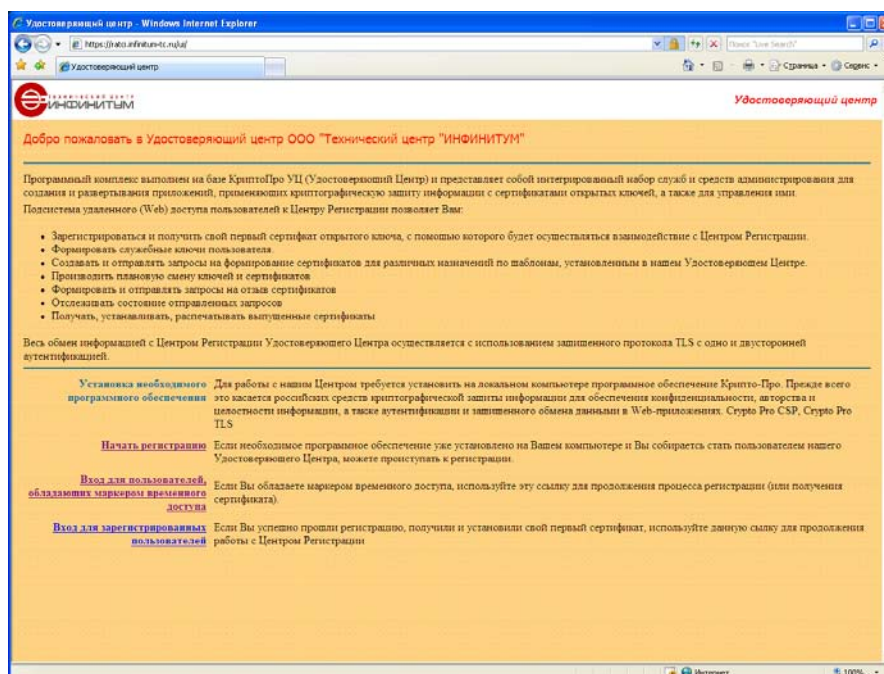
Удостоверяющий центр - Windows Internet Explorer

https://rato.infinitum-tc.ru/ui/

Поиск "Live Search"

Удостоверяющий центр

Страница • Сервис •

ИНФИНИТУМ

Удостоверяющий центр

Добро пожаловать в Удостоверяющий центр ООО "Технический центр "ИНФИНИТУМ"

Программный комплекс выполнен на базе КриптоПро УЦ (Удостоверяющий Центр) и представляет собой интегрированный набор служб и средств администрирования для создания и развертывания приложений, применяющих криптографическую защиту информации с сертификатами открытых ключей, а также для управления ими.

Подсистема удаленного (Web) доступа пользователей к Центру Регистрации позволяет Вам:

- Зарегистрироваться и получить свой первый сертификат открытого ключа, с помощью которого будет осуществляться взаимодействие с Центром Регистрации.
- Формировать служебные ключи пользователя.
- Создавать и отправлять запросы на формирование сертификатов для различных назначений по шаблонам, установленным в нашем Удостоверяющем Центре.
- Производить плановую смену ключей и сертификатов
- Формировать и отправлять запросы на отзыв сертификатов
- Отслеживать состояние отправленных запросов
- Получать, устанавливать, распечатывать выпущенные сертификаты

Весь обмен информацией с Центром Регистрации Удостоверяющего Центра осуществляется с использованием защищенного протокола TLS с одно и двусторонней аутентификацией.

Установка необходимого программного обеспечения Для работы с нашим Центром требуется установить на локальном компьютере програмное обеспечение Крипто-Про. Прежде всего это касается российских средств криптографической защиты информации для обеспечения конфиденциальности, авторства и целостности информации, а также аутентификации и защищенного обмена данными в Web-приложениях. Crypto Pro CSP, Crypto Pro TLS

Начать регистрацию Если необходимое программное обеспечение уже установлено на Вашем компьютере и Вы собираетесь стать пользователем нашего Удостоверяющего Центра, можете проступать к регистрации.

Вход для пользователей, обладающих маркером временного доступа Если Вы обладаете маркером временного доступа, используйте эту ссылку для продолжения процесса регистрации (или получения сертификата).

Вход для зарегистрированных пользователей Если Вы успешно прошли регистрацию, получили и установили свой первый сертификат, используйте данную сылку для продолжения работы с Центром Регистрации

Интернет

100%